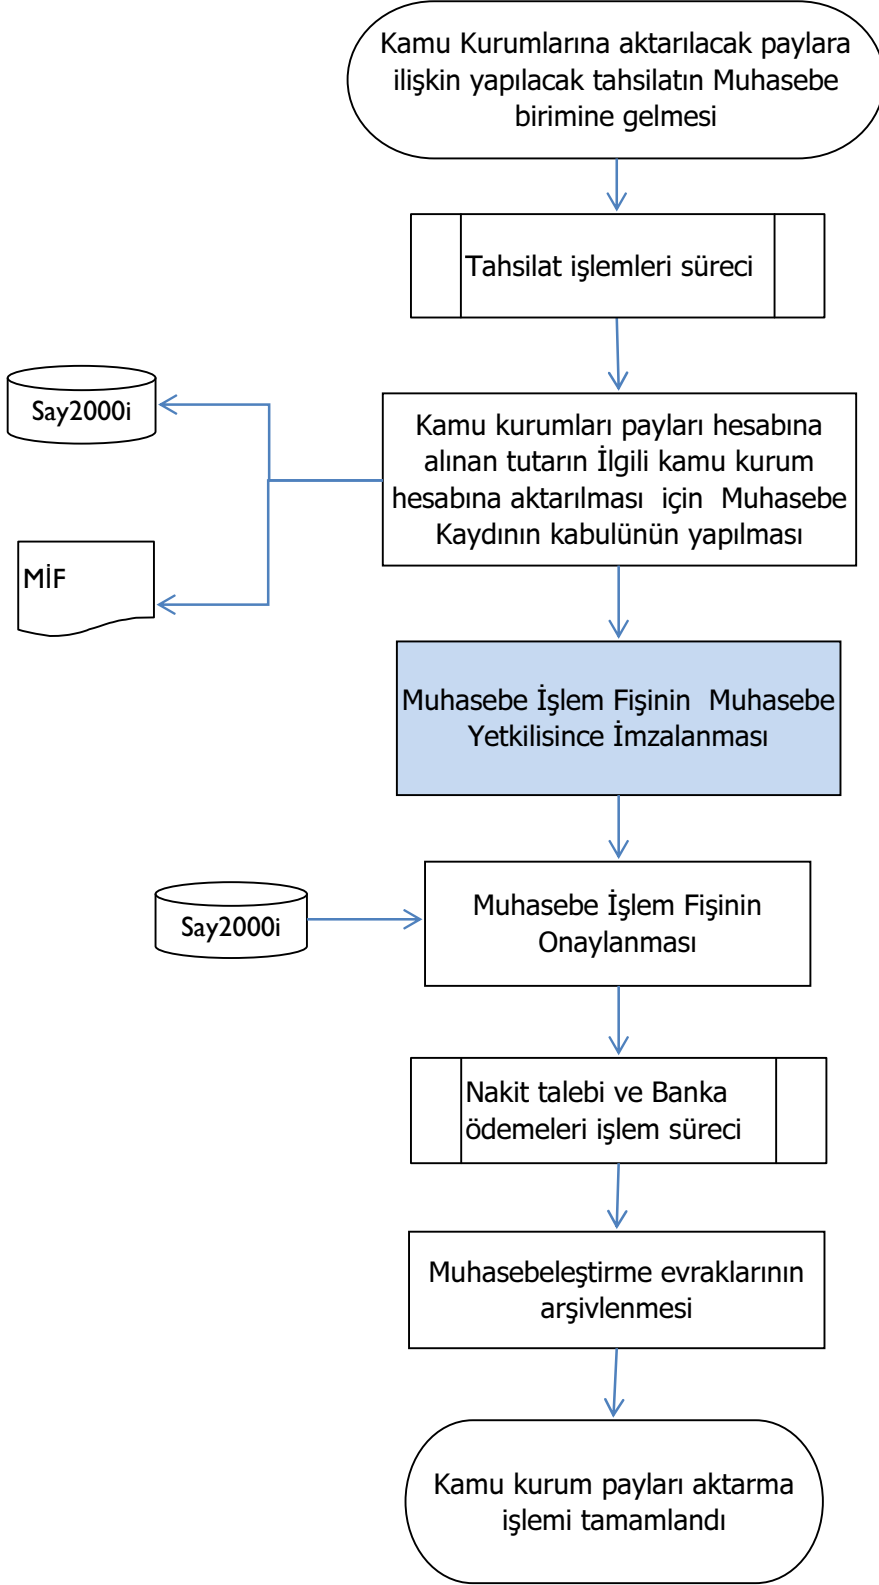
Kamu Kurumlarına aktarılacak paylara ilişkin yapılacak tahsilatın Muhasebe birimine gelmesi

Tahsilat işlemleri süreci

Say2000i

Kamu kurumları payları hesabına alınan tutarın İlgili kamu kurum hesabına aktarılması için Muhasebe Kaydının kabulünün yapılması

MİF

Muhasebe İşlem Fişinin Muhasebe Yetkilisince İmzalanması

Say2000i

Muhasebe İşlem Fişinin Onaylanması

Nakit talebi ve Banka ödemeleri işlem süreci

Muhasebeleştirme evraklarının arşivlenmesi

Kamu kurum payları aktarma işlemi tamamlandı